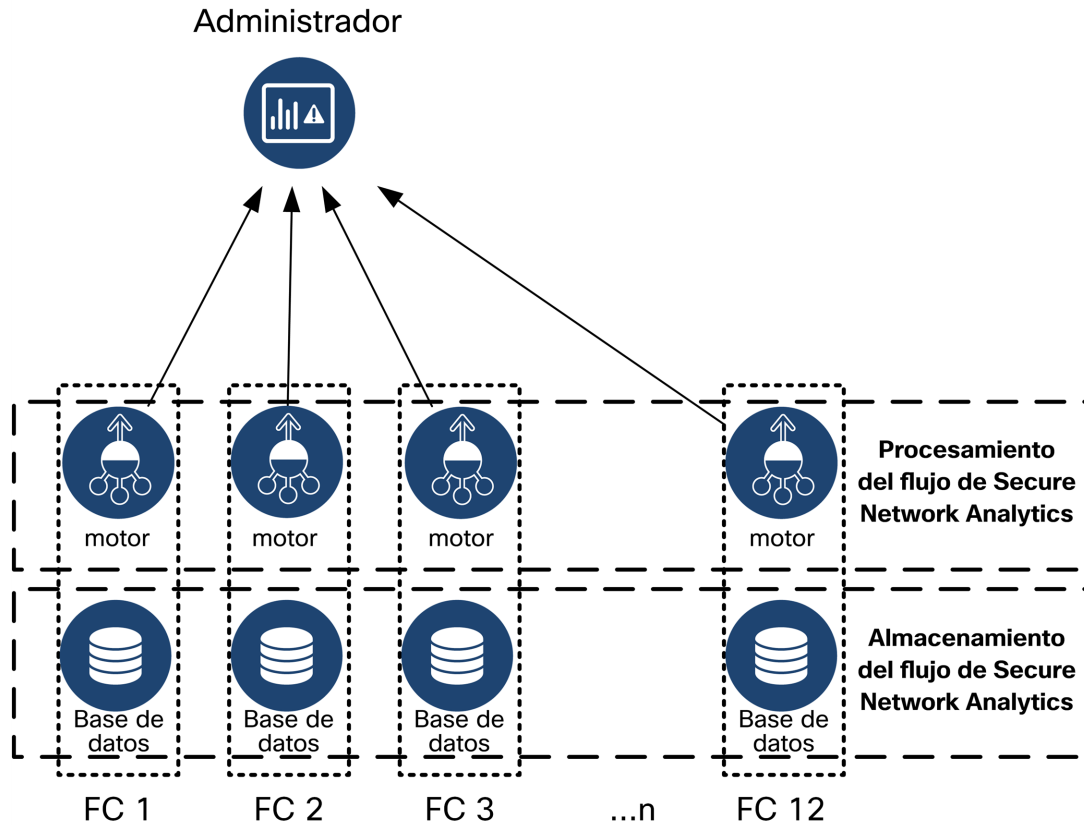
Administrador

motor

motor

motor

motor

Procesamiento del flujo de Secure Network Analytics

Base de datos

Base de datos

Base de datos

Base de datos

Almacenamiento del flujo de Secure Network Analytics

FC 1

FC 2

FC 3

...n

FC 12